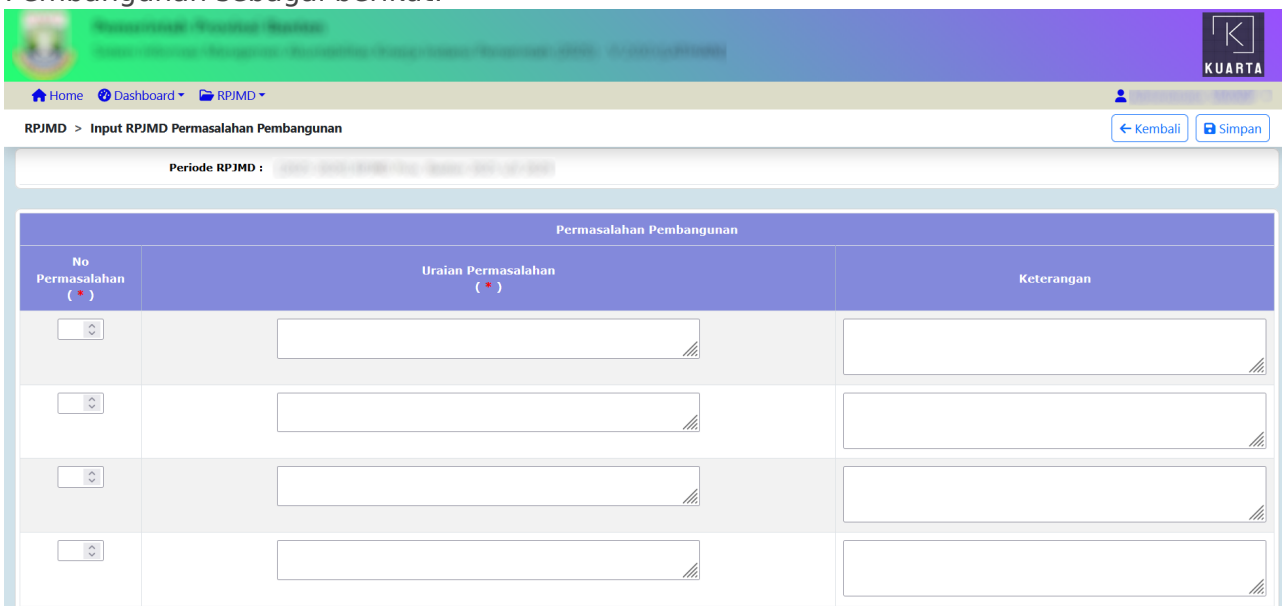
Pembangunan sebagai berikut:

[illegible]
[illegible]

KUARTA

Home Dashboard RPJMD

RPJMD > Input RPJMD Permasalahan Pembangunan

← Kembali Simpan

Periode RPJMD : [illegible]

| Permasalahan Pembangunan | | |
|---|---|---|
| No Permasalahan ( * ) | Uraian Permasalahan ( * ) | Keterangan |
| | | |
| | | |
| | | |
| | | |